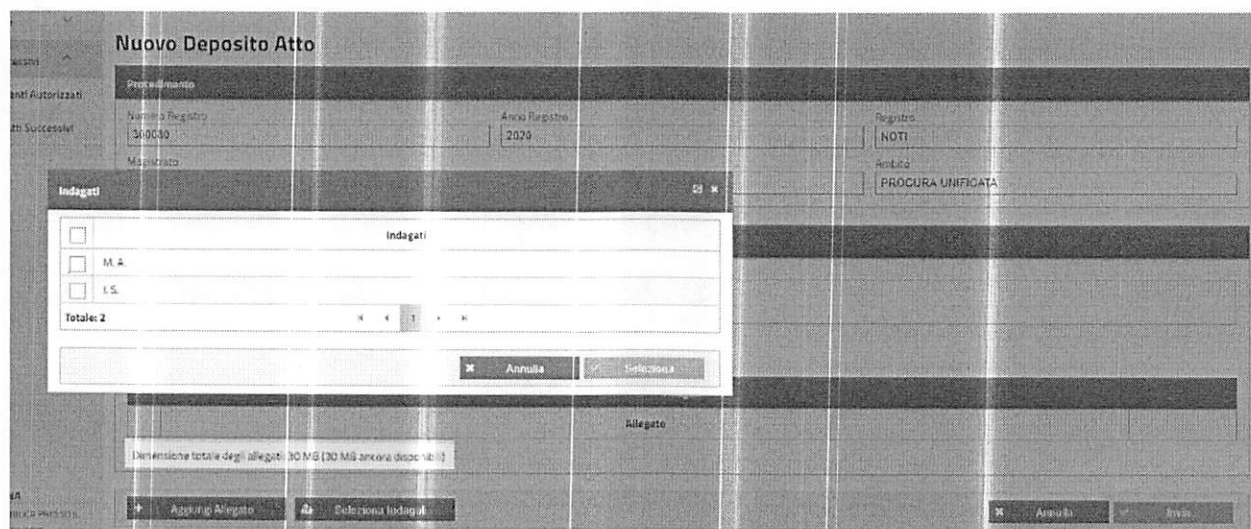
Nuovo Deposito Atto

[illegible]ssivi
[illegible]anti Autorizzati
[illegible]tti Successivi

Procedimento

Numero Registro
500030

Anno Registro
2020

Registro
NOTI

Magistrato

Ambito
PROCURA UNIFICATA

Indagati

| | Indagati |
|---|---|
| | M. A. |
| | I. S. |

Totale: 2

1

Annulla
Seleziona

Allegato

Dimensione totale degli allegati: 30 MB (30 MB ancora disponibili)

Aggiungi Allegato
Seleziona Indagati

Annulla
Invia